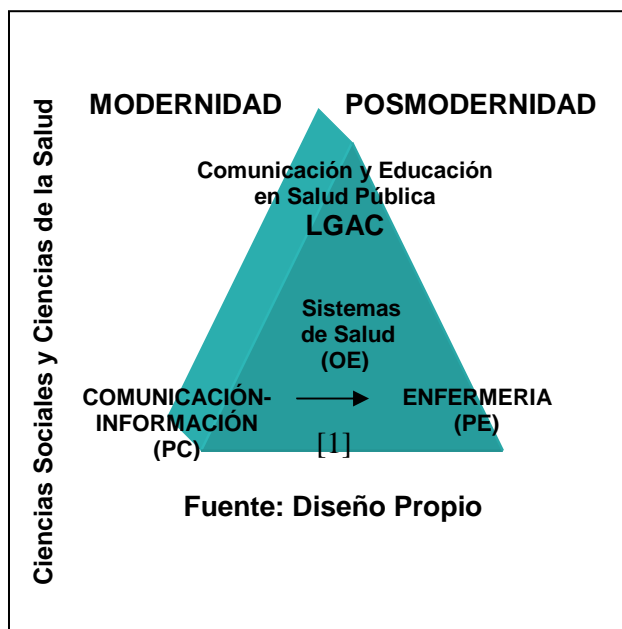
Ciencias Sociales y Ciencias de la Salud

MODERNIDAD

POSMODERNIDAD

Comunicación y Educación en Salud Pública

LGAC

Sistemas de Salud (OE)

COMUNICACIÓN-INFORMACIÓN (PC)

ENFERMERIA (PE)

[1]

Fuente: Diseño Propio